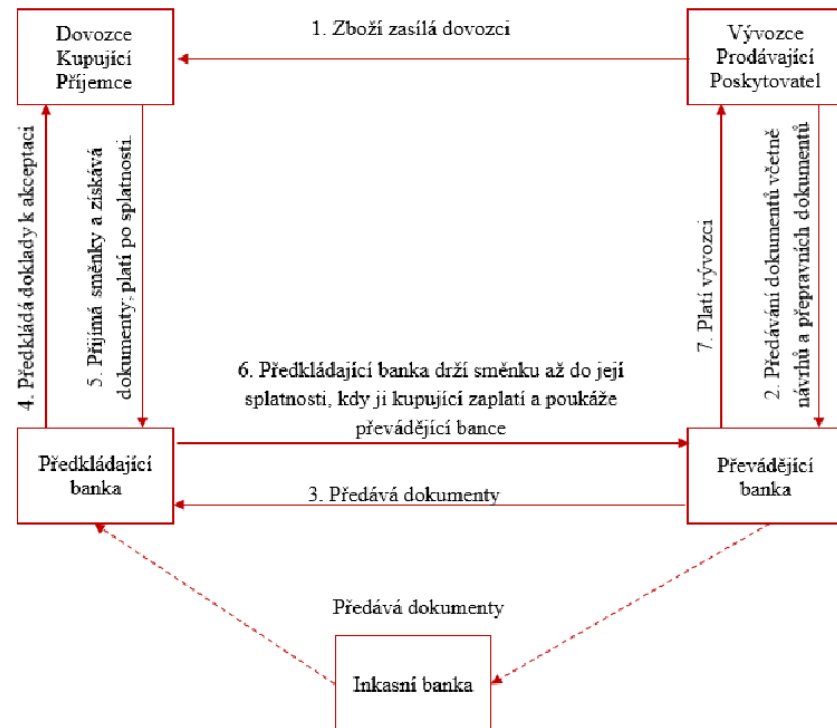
Dovozce
Kupující
Příjemce

1. Zboží zasílá dovozci

Vývozce
Prodávající
Poskytovatel

4. Předkládá doklady k akceptaci

5. Přijímá směnky a získává dokumenty, platí po splatnosti

7. Platí vývozci

2. Předávání dokumentů včetně návrhů a přepravních dokumentů

6. Předkládající banka drží směnku až do její splatnosti, kdy ji kupující zaplatí a poukáže převádějící bance

Předkládající banka

3. Předává dokumenty

Převádějící banka

Předává dokumenty

Inkasní banka